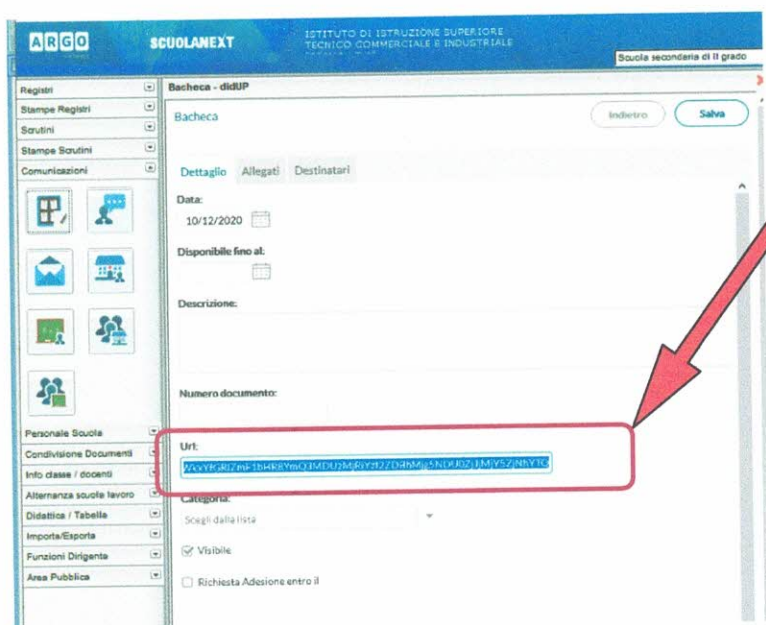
ARGO SCUOLANEXT ISTITUTO DI ISTRUZIONE SUPERIORE TECNICO COMMERCIALE E INDUSTRIALE

Scuola secondaria di II grado

Registri
Stampe Registri
Scrutini
Stampe Scrutini
Comunicazioni

Personale Scuola
Condivisione Documenti
Info classe / docenti
Alternanza scuola lavoro
Didattica / Tabelle
Importa/Esporta
Funzioni Dirigente
Area Pubblica

Bacheca - didUP

Bacheca

Indietro Salva

Dettaglio Allegati Destinatari

Data:
10/12/2020

Disponibile fino al:

Descrizione:

Numero documento:

Url:
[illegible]

Categoria:
Scegli dalla lista

Visibile

Richiesta Adesione entro il